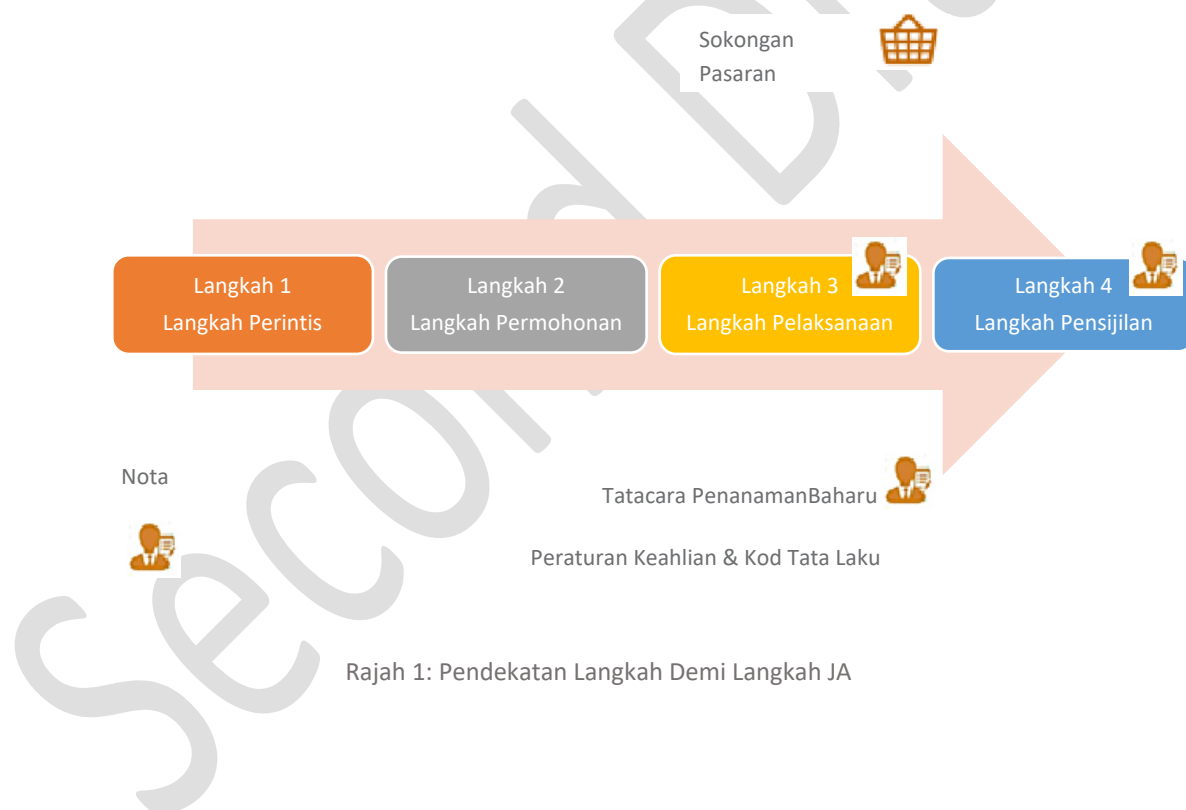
Sokongan
Pasaran

Langkah 1
Langkah Perintis

Langkah 2
Langkah Permohonan

Langkah 3
Langkah Pelaksanaan

Langkah 4
Langkah Pensijilan

Nota

Tatacara PenanamanBaharu

Peraturan Keahlian & Kod Tata Laku

Rajah 1: Pendekatan Langkah Demi Langkah JA